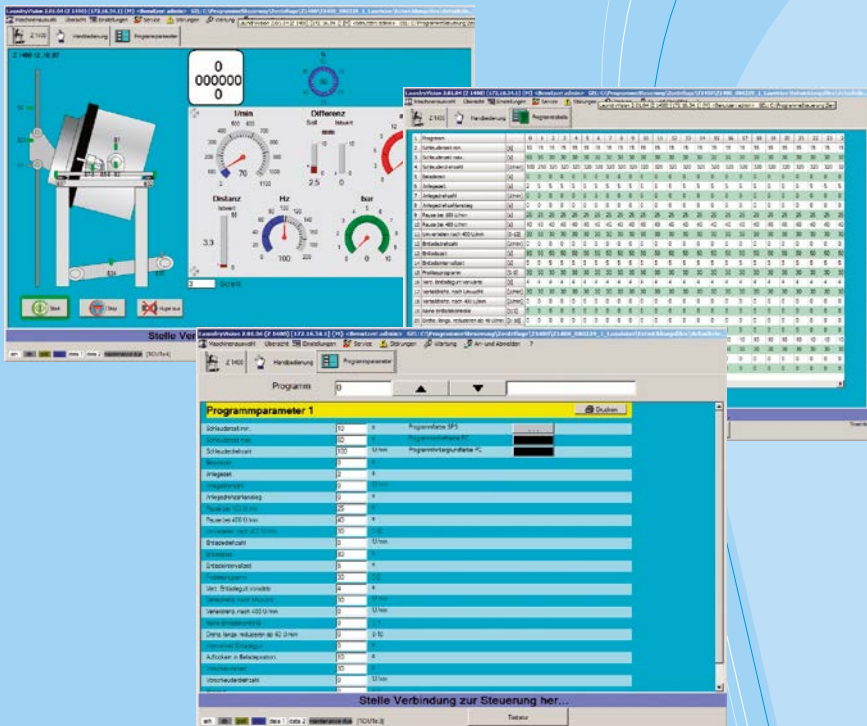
LaundryVision 2.61.04 (Z 1400) [172.16.34.1] (M) <Benutzer: admin>

Maschinenauswahl Übersicht Einstellungen Service Störungen Wartung

Z 1400 Handbedienung Programmparameter

Z 1400 12_18_07

0
000000
0

1/min

Differenz
Soll Istwert

Distanz
Istwert

Hz

bar

Start Stop

Stelle Verbindung zur Steuerung her...

LaundryVision 2.61.04 (Z 1400) [172.16.34.1] (M) <Benutzer: admin>

Maschinenauswahl Übersicht Einstellungen Service Störungen Wartung

Z 1400 Handbedienung Programmtabelle

LaundryVision 2.61.04 (Z 1400) [172.16.34.1] (M) <Benutzer: admin>

Maschinenauswahl Übersicht Einstellungen Service Störungen Wartung An- und Abmelden ?

Z 1400 Handbedienung Programmparameter

Programm 0

Programmparameter 1

Drucken

| Schleuderzeit min. | 10 | s |
|---|---|---|
| Schleuderzeit max. | 60 | s |
| Schleuderdrehzahl | 100 | U/min |
| Beladezeit | 0 | s |
| Anlegezeit | 0 | s |
| Anlegedrehzahl | 0 | U/min |
| Anlegedrehzahlanstieg | 0 | s |
| Pause bei 100 U/min | 25 | s |
| Pause bei 400 U/min | 40 | s |
| Entladedrehzahl | 0 | U/min |
| Entladezeit | 60 | s |
| Entladekontrollzeit | 0 | s |
| Profilsperre | 30 | s |
| Verz. Entladegut vorwärts | 4 | s |
| Verweilzeit nach Umlauf | 10 | U/min |
| Verweilzeit nach 400 U/min | 0 | U/min |
| Auflockern in Beladeposition | 50 | s |
| Vorschleuderzeit | 30 | s |
| Vorschleuderdrehzahl | 0 | U/min |

Programmfarbe SPS
Programmfarbe PC
Programmhintergrundfarbe PC

Stelle Verbindung zur Steuerung her...

Tastatur